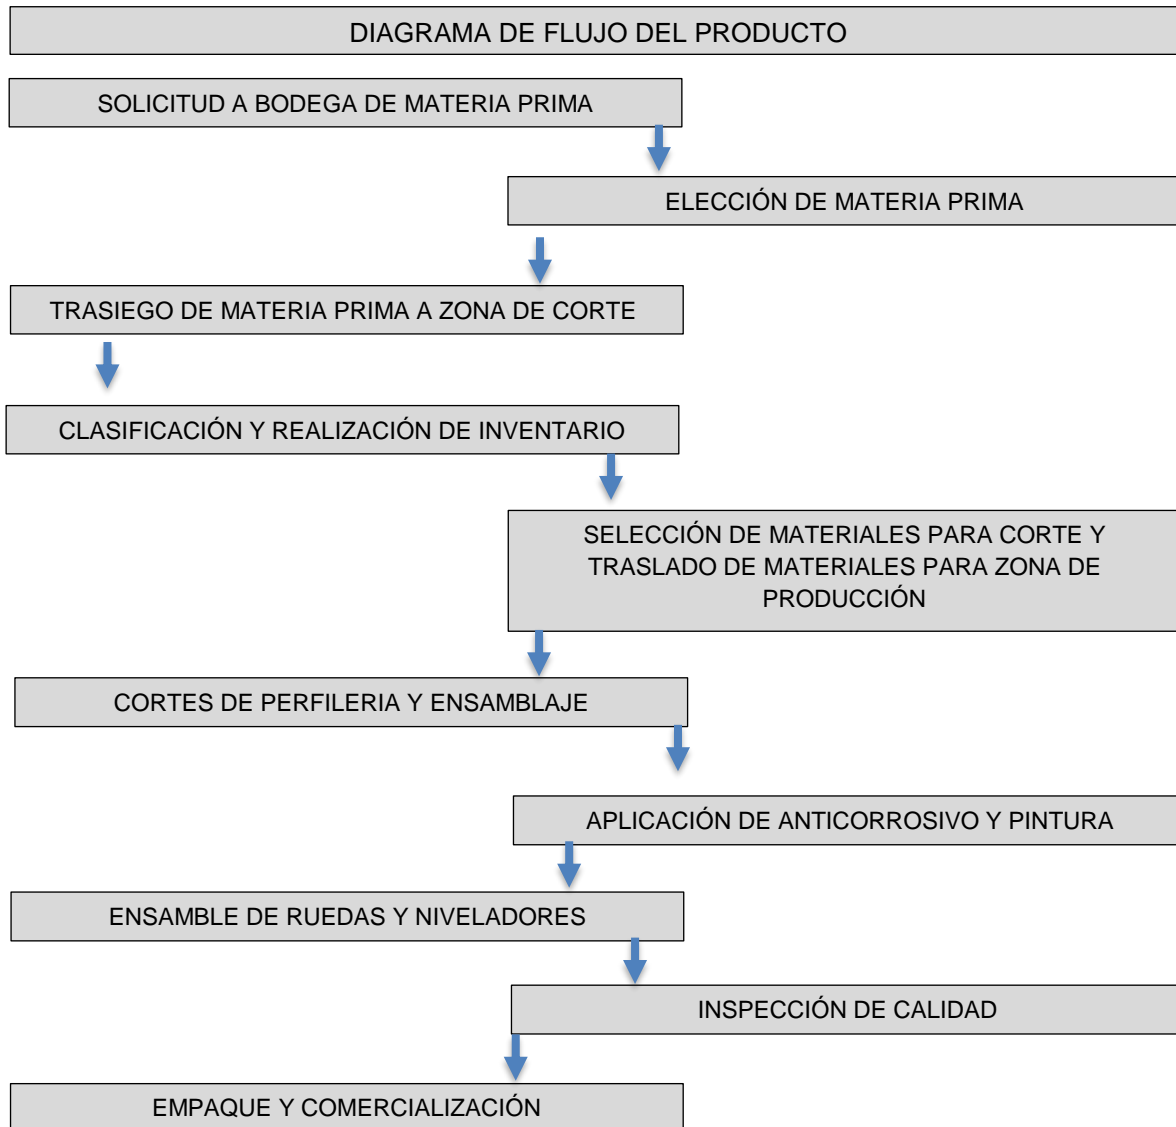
DIAGRAMA DE FLUJO DEL PRODUCTO

SOLICITUD A BODEGA DE MATERIA PRIMA

ELECCIÓN DE MATERIA PRIMA

TRASIEGO DE MATERIA PRIMA A ZONA DE CORTE

CLASIFICACIÓN Y REALIZACIÓN DE INVENTARIO

SELECCIÓN DE MATERIALES PARA CORTE Y TRASLADO DE MATERIALES PARA ZONA DE PRODUCCIÓN

CORTES DE PERFILERIA Y ENSAMBLAJE

APLICACIÓN DE ANTICORROSIVO Y PINTURA

ENSAMBLE DE RUEDAS Y NIVELADORES

INSPECCIÓN DE CALIDAD

EMPAQUE Y COMERCIALIZACIÓN